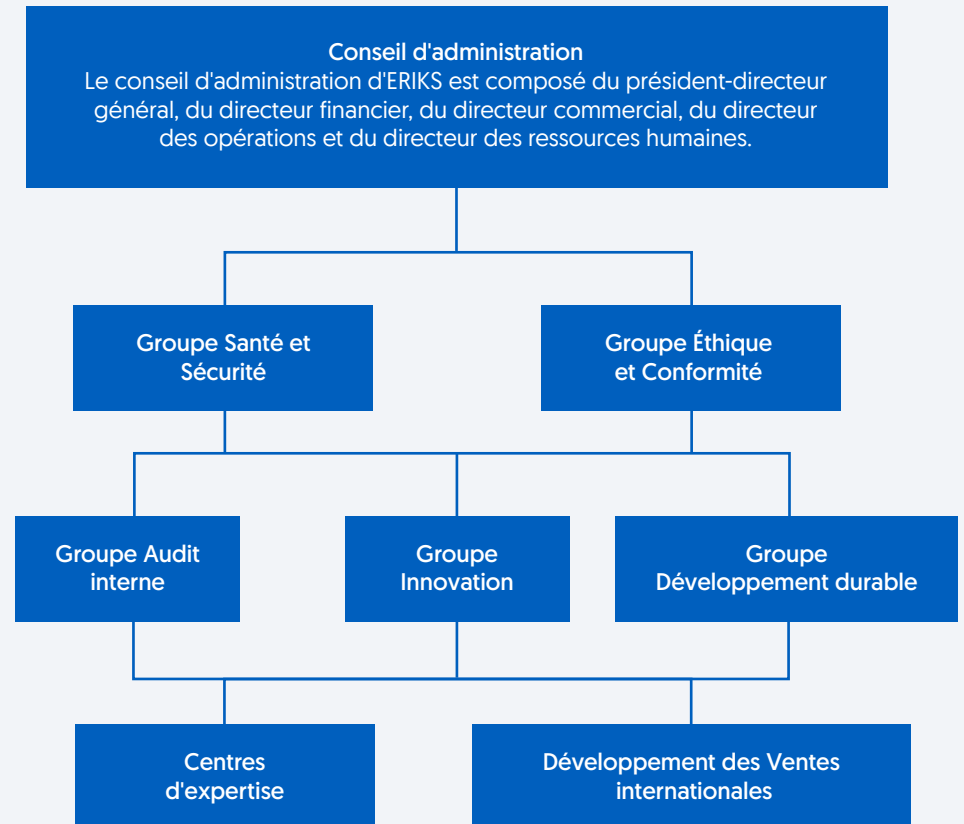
Conseil d'administration
Le conseil d'administration d'ERIKS est composé du président-directeur général, du directeur financier, du directeur commercial, du directeur des opérations et du directeur des ressources humaines.

Groupe Santé et Sécurité

Groupe Éthique et Conformité

Groupe Audit interne

Groupe Innovation

Groupe Développement durable

Centres d'expertise

Développement des Ventes internationales